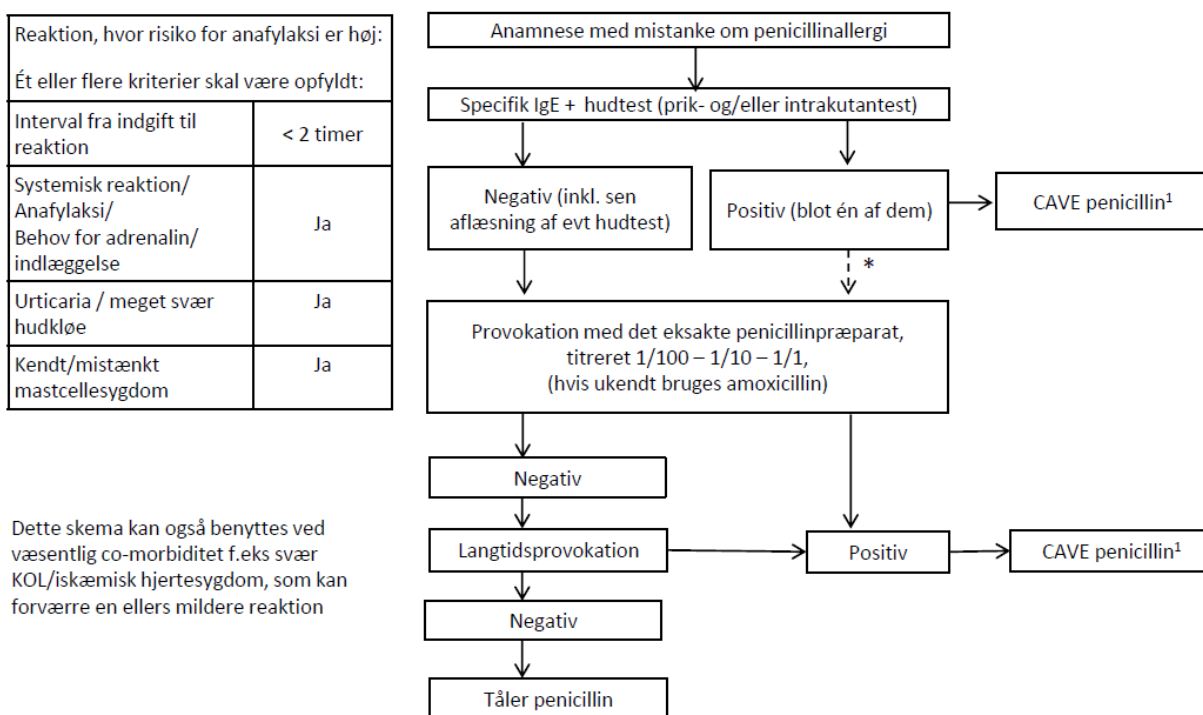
| Reaktion, hvor risiko for anafylaksi er høj: Ét eller flere kriterier skal være opfyldt: | |
|---|---|
| Interval fra indgift til reaktion | < 2 timer |
| Systemisk reaktion/ Anafylaksi/ Behov for adrenalin/ indlæggelse | Ja |
| Urticaria / meget svær hudkløe | Ja |
| Kendt/mistænkt mastcellesygdom | Ja |

Dette skema kan også benyttes ved væsentlig co-morbiditet f.eks svær KOL/iskæmisk hjertesygdom, som kan forværre en ellers mildere reaktion

Anamnese med mistanke om penicillinallergi

Specifik IgE + hudtest (prik- og/eller intrakutantest)

Negativ (inkl. sen aflæsning af evt hudtest)

Positiv (blot én af dem)

CAVE penicillin¹

*

Provokation med det eksakte penicillinpræparat, titreret 1/100 – 1/10 – 1/1, (hvis ukendt bruges amoxicillin)

Negativ

Langtidsprovokation

Positiv

CAVE penicillin¹

Negativ

Tåler penicillin